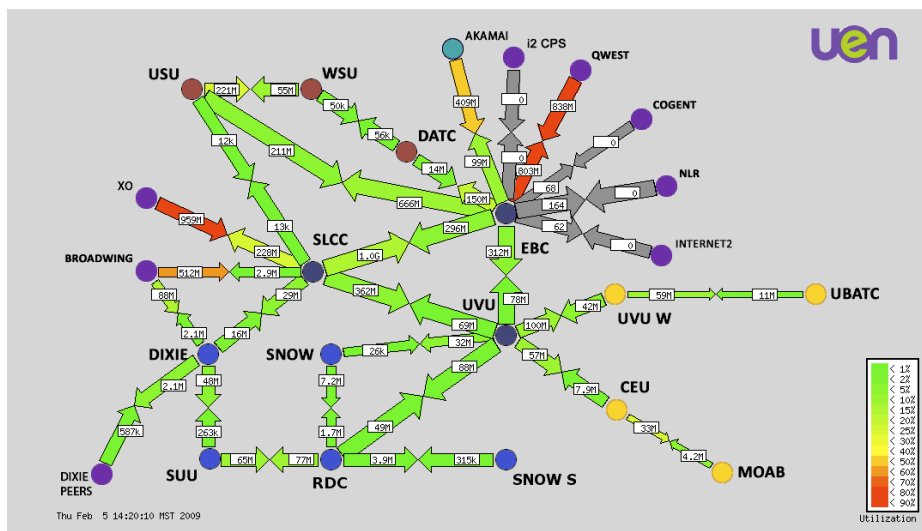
uen

AKAMAI
i2 CPS
QWEST
COGENT
NLR
INTERNET2
USU
WSU
DATC
XO
BROADWING
SLCC
EBC
UVU
UVU W
UBATC
DIXIE
SNOW
CEU
MOAB
DIXIE PEERS
SUU
RDC
SNOW S

221M
55M
50k
56k
14M
150M
12k
211M
666M
99M
409M
0
838M
0
803M
0
68
0
164
62
0
959M
228M
13k
296M
312M
512M
2.9M
1.0G
362M
88M
29M
2.1M
16M
78M
42M
59M
11M
69M
100M
32M
26k
57M
48M
2.1M
88M
7.9M
587k
7.2M
33M
263k
1.7M
49M
4.2M
.65M
77M
3.9M
315k

< 1%
< 2%
< 5%
< 10%
< 15%
< 20%
< 25%
< 30%
< 40%
< 50%
< 60%
< 70%
< 80%
< 90%
Utilization

Thu Feb 5 14:20:10 MST 2009